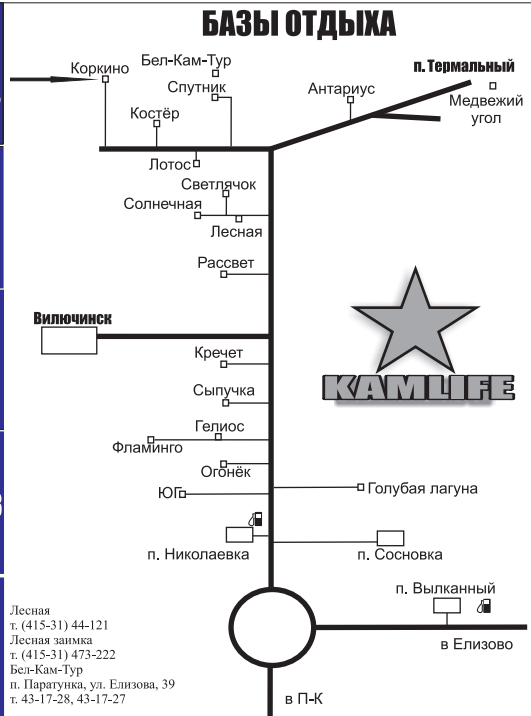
БАЗЫ ОТДЫХА

Бел-Кам-Тур
Коркино
Спутник
п. Термальный
Антариус
Медвежий угол
Костёр
Лотос
Светлячок
Солнечная
Лесная
Рассвет
Вилючинск
KAMLIFE
Кречет
Сыпучка
Гелиос
Фламинго
Огонёк
ЮГ
Голубая лагуна
п. Николаевка
п. Сосновка
п. Вылканный
в Елизово
в П-К

Лесная
т. (415-31) 44-121
Лесная заимка
т. (415-31) 473-222
Бел-Кам-Тур
п. Паратунка, ул. Елизова, 39
т. 43-17-28, 43-17-27